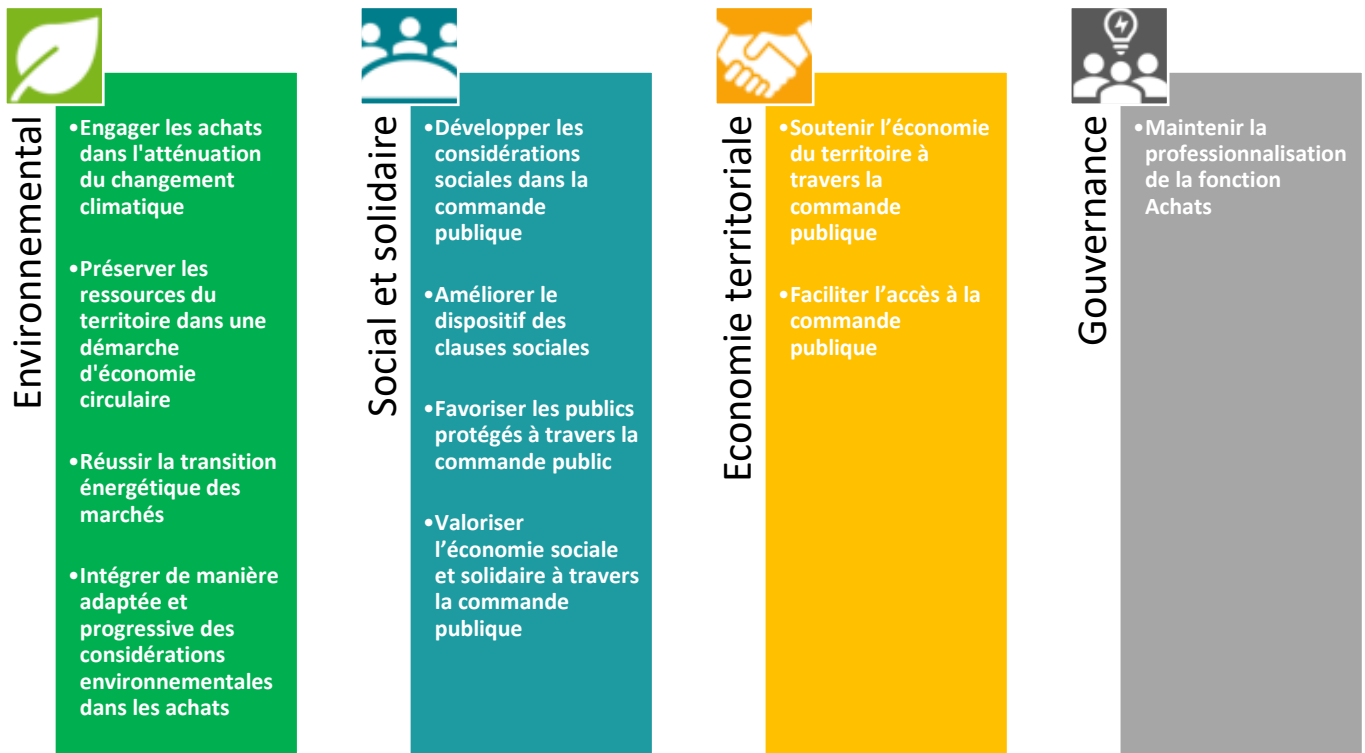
Environnemental

•Engager les achats dans l'atténuation du changement climatique

•Préserver les ressources du territoire dans une démarche d'économie circulaire

•Réussir la transition énergétique des marchés

•Intégrer de manière adaptée et progressive des considérations environnementales dans les achats

Social et solidaire

•Développer les considérations sociales dans la commande publique

•Améliorer le dispositif des clauses sociales

•Favoriser les publics protégés à travers la commande public

•Valoriser l'économie sociale et solidaire à travers la commande publique

Economie territoriale

•Soutenir l'économie du territoire à travers la commande publique

•Faciliter l'accès à la commande publique

Gouvernance

•Maintenir la professionnalisation de la fonction Achats